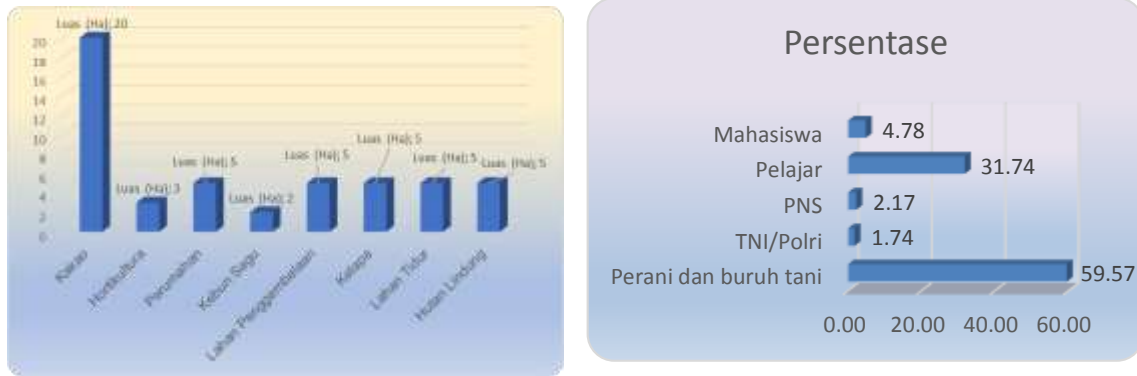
Luas (Ha); 20
20
18
16
14
12
10
8
6
4
2
0
Luas (Ha); 3
Luas (Ha); 5
Luas (Ha); 2
Luas (Ha); 5
Luas (Ha); 5
Luas (Ha); 5
Luas (Ha); 5
Kakao
Hortikultura
Perumahan
Kebun Sagu
Lahan Penggembalaan
Kelapa
Lahan Tidur
Hutan Lindung

Persentase

Mahasiswa 4.78
Pelajar 31.74
PNS 2.17
TNI/Polri 1.74
Perani dan buruh tani 59.57
0.00 20.00 40.00 60.00